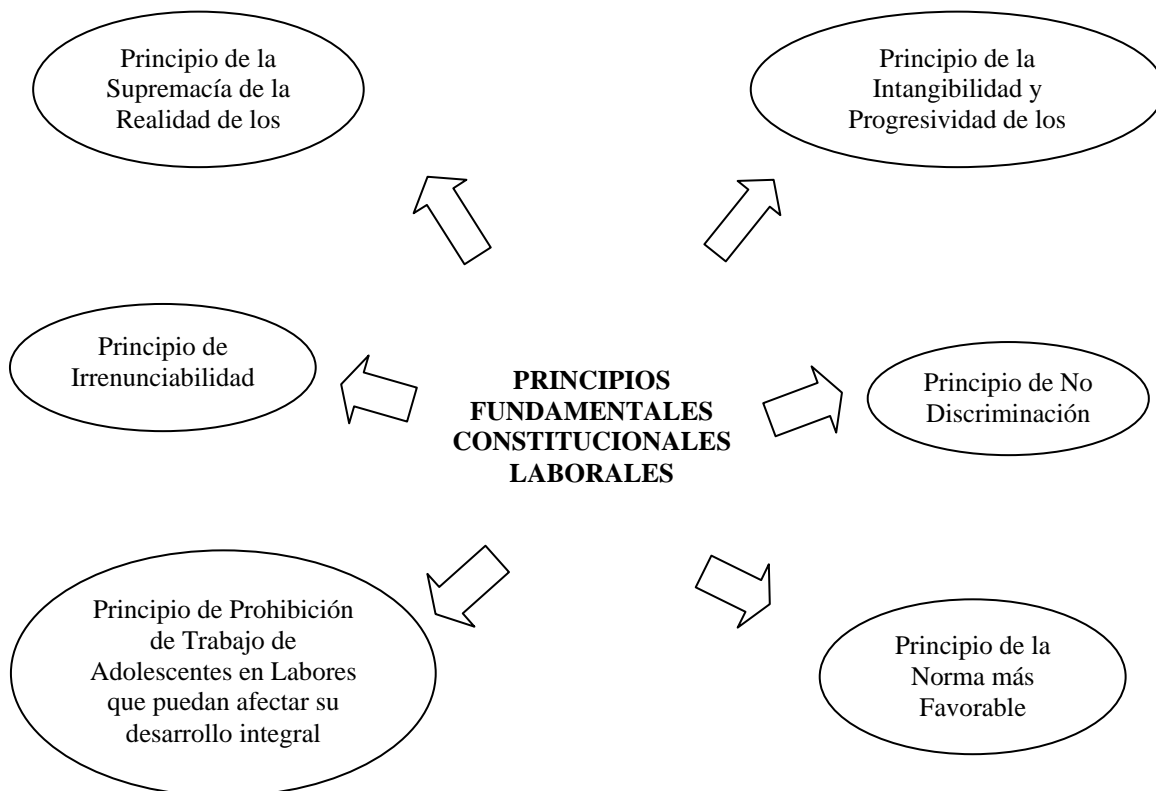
Principio de la Supremacía de la Realidad de los

Principio de la Intangibilidad y Progresividad de los

Principio de Irrenunciabilidad

**PRINCIPIOS FUNDAMENTALES CONSTITUCIONALES LABORALES**

Principio de No Discriminación

Principio de Prohibición de Trabajo de Adolescentes en Labores que puedan afectar su desarrollo integral

Principio de la Norma más Favorable